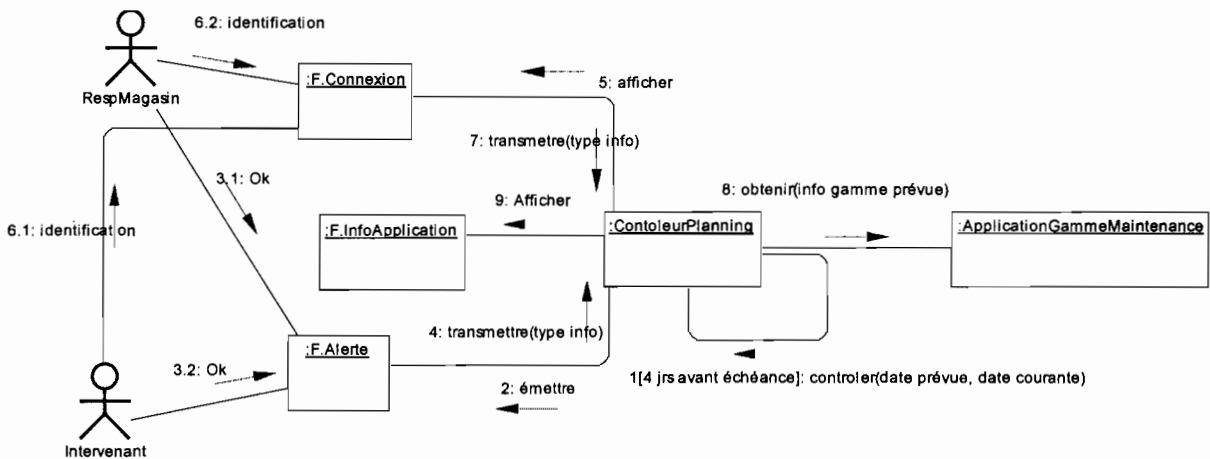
6.2: identification

RespMagasin

:F.Connexion

5: afficher

7: transmetre(type info)

3.1: Ok

6.1: identification

9: Afficher

8: obtenir(info gamme prévue)

:F.InfoApplication

:ContoleurPlanning

:ApplicationGammeMaintenance

4: transmettre(type info)

:F.Alerte

3.2: Ok

1[4 jrs avant échéance]: controler(date prévue, date courante)

2: émettre

Intervenant